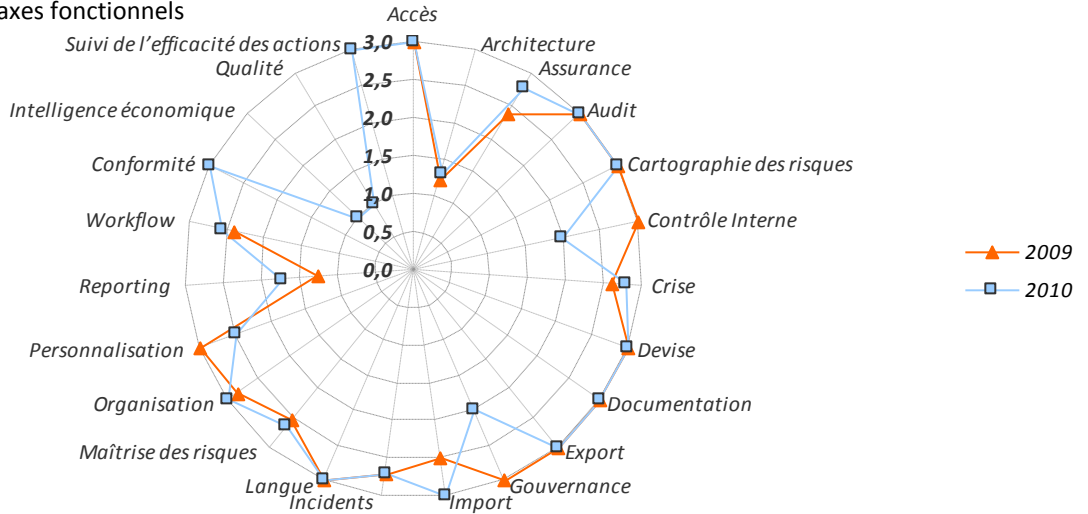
axes fonctionnels

Accès
Architecture
Assurance
Audit
Cartographie des risques
Contrôle Interne
Crise
Devise
Documentation
Export
Gouvernance
Import
Incidents
Langue
Maîtrise des risques
Organisation
Personnalisation
Reporting
Workflow
Conformité
Intelligence économique
Qualité
Suivi de l'efficacité des actions

3,0
2,5
2,0
1,5
1,0
0,5
0,0

2009
2010